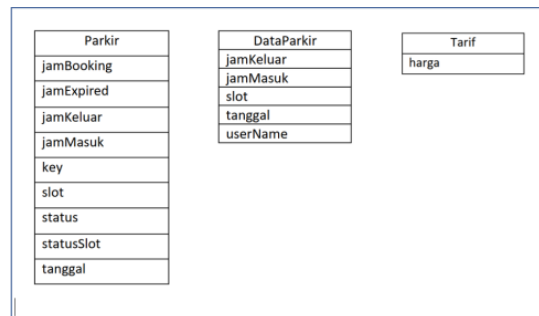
| Parkir |
|---|
| jamBooking |
| jamExpired |
| jamKeluar |
| jamMasuk |
| key |
| slot |
| status |
| statusSlot |
| tanggal |

| DataParkir |
|---|
| jamKeluar |
| jamMasuk |
| slot |
| tanggal |
| userName |

| Tarif |
|---|
| harga |